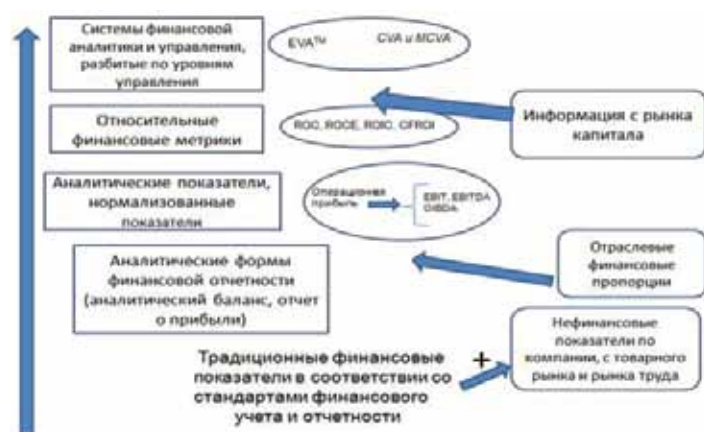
Системы финансовой аналитики и управления, разбитые по уровням управления

EVA™ CVA и MCVA

Относительные финансовые метрики

ROC, ROCE, ROIC, CFROI

Информация с рынка капитала

Аналитические показатели, нормализованные показатели

Операционная прибыль

EBIT, EBITDA OIBDA

Аналитические формы финансовой отчетности (аналитический баланс, отчет о прибыли)

Отраслевые финансовые пропорции

Нефинансовые показатели по компании, с товарного рынка и рынка труда

+

Традиционные финансовые показатели в соответствии со стандартами финансового учета и отчетности